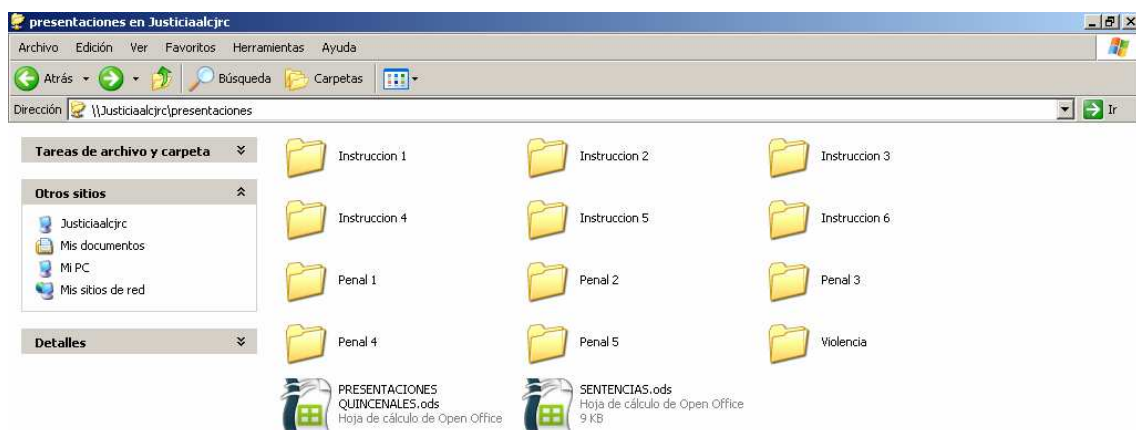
presentaciones en Justiciaalcjrc

Archivo Edición Ver Favoritos Herramientas Ayuda

Atrás Búsqueda Carpetas

Dirección \\Justiciaalcjrc\presentaciones Ir

Tareas de archivo y carpeta

Otros sitios

Justiciaalcjrc
Mis documentos
Mi PC
Mis sitios de red

Detalles

Instruccion 1
Instruccion 2
Instruccion 3
Instruccion 4
Instruccion 5
Instruccion 6
Penal 1
Penal 2
Penal 3
Penal 4
Penal 5
Violencia

PRESENTACIONES QUINCENALES.ods
Hoja de cálculo de Open Office

SENTENCIAS.ods
Hoja de cálculo de Open Office
9 KB